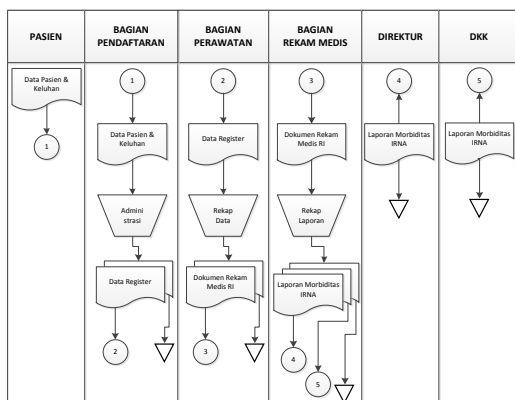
| PASIEN | BAGIAN PENDAFTARAN | BAGIAN PERAWATAN | BAGIAN REKAM MEDIS | DIREKTUR | DKK |
|---|---|---|---|---|---|

Data Pasien & Keluhan

1

1

Data Pasien & Keluhan

Admini strasi

Data Register

2

2

Data Register

Rekap Data

Dokumen Rekam Medis RI

3

3

Dokumen Rekam Medis RI

Rekap Laporan

Laporan Morbiditas IRNA

4

5

4

Laporan Morbiditas IRNA

5

Laporan Morbiditas IRNA